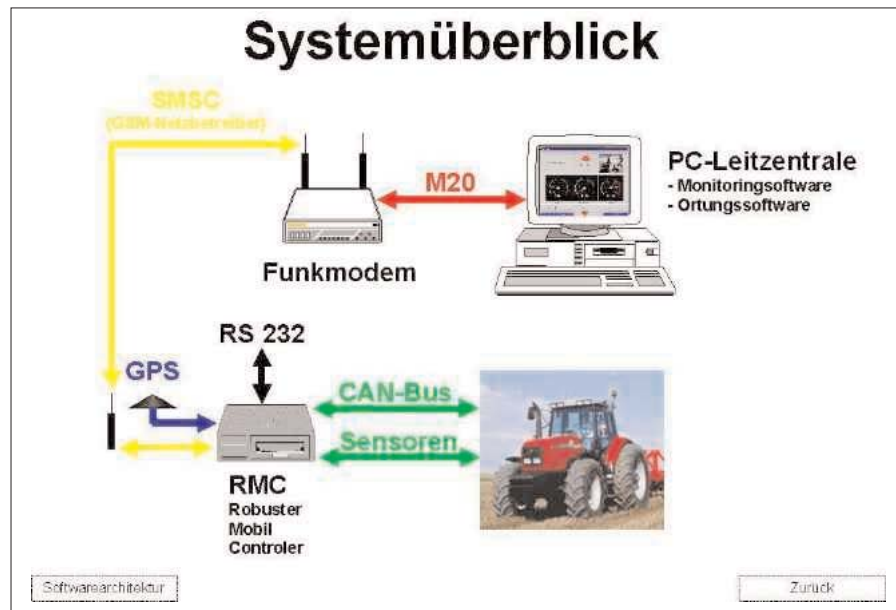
Systemüberblick

SMSC
(GSM-Netzbetreiber)

M20

PC-Leitzentrale
- Monitoringsoftware
- Ortungssoftware

Funkmodem

RS 232

GPS

CAN-Bus

Sensoren

RMC
Robuster
Mobil
Controler

Softwarearchitektur

Zurück